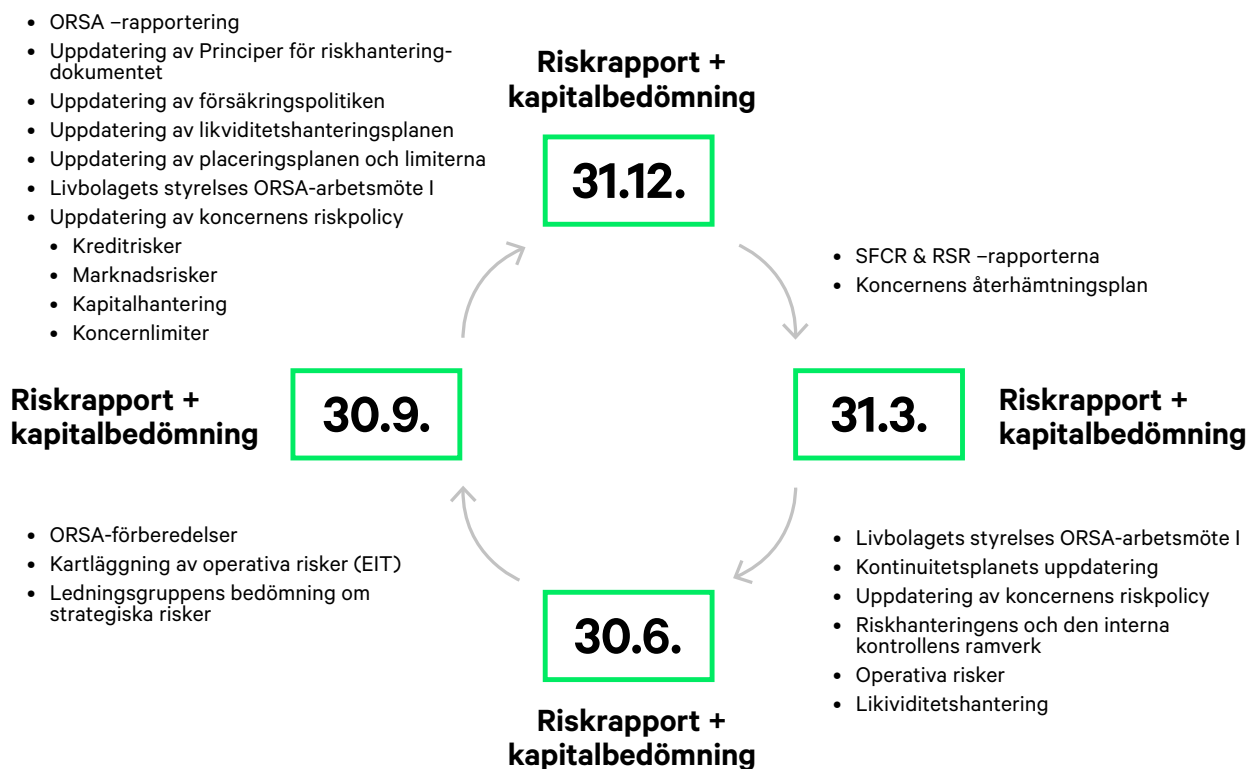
- ORSA –rapportering
- Uppdatering av Principer för riskhantering-dokumentet
- Uppdatering av försäkringspolitiken
- Uppdatering av likviditetshanteringsplanen
- Uppdatering av placeringsplanen och limiterna
- Livbolagets styrelses ORSA-arbetsmöte I
- Uppdatering av koncernens riskpolicy
  - Kreditrisker
  - Marknadsrisker
  - Kapitalhantering
  - Koncernlimiter

Riskrapport + kapitalbedömning

31.12.

- SFCR & RSR –rapporterna
- Koncernens återhämtningsplan

Riskrapport + kapitalbedömning

30.9.

31.3.

Riskrapport + kapitalbedömning

- ORSA-förberedelser
- Kartläggning av operativa risker (EIT)
- Ledningsgruppens bedömning om strategiska risker

- Livbolagets styrelses ORSA-arbetsmöte I
- Kontinuitetsplanets uppdatering
- Uppdatering av koncernens riskpolicy
- Riskhanteringens och den interna kontrollens ramverk
- Operativa risker
- Likividitetshantering

30.6.

Riskrapport + kapitalbedömning